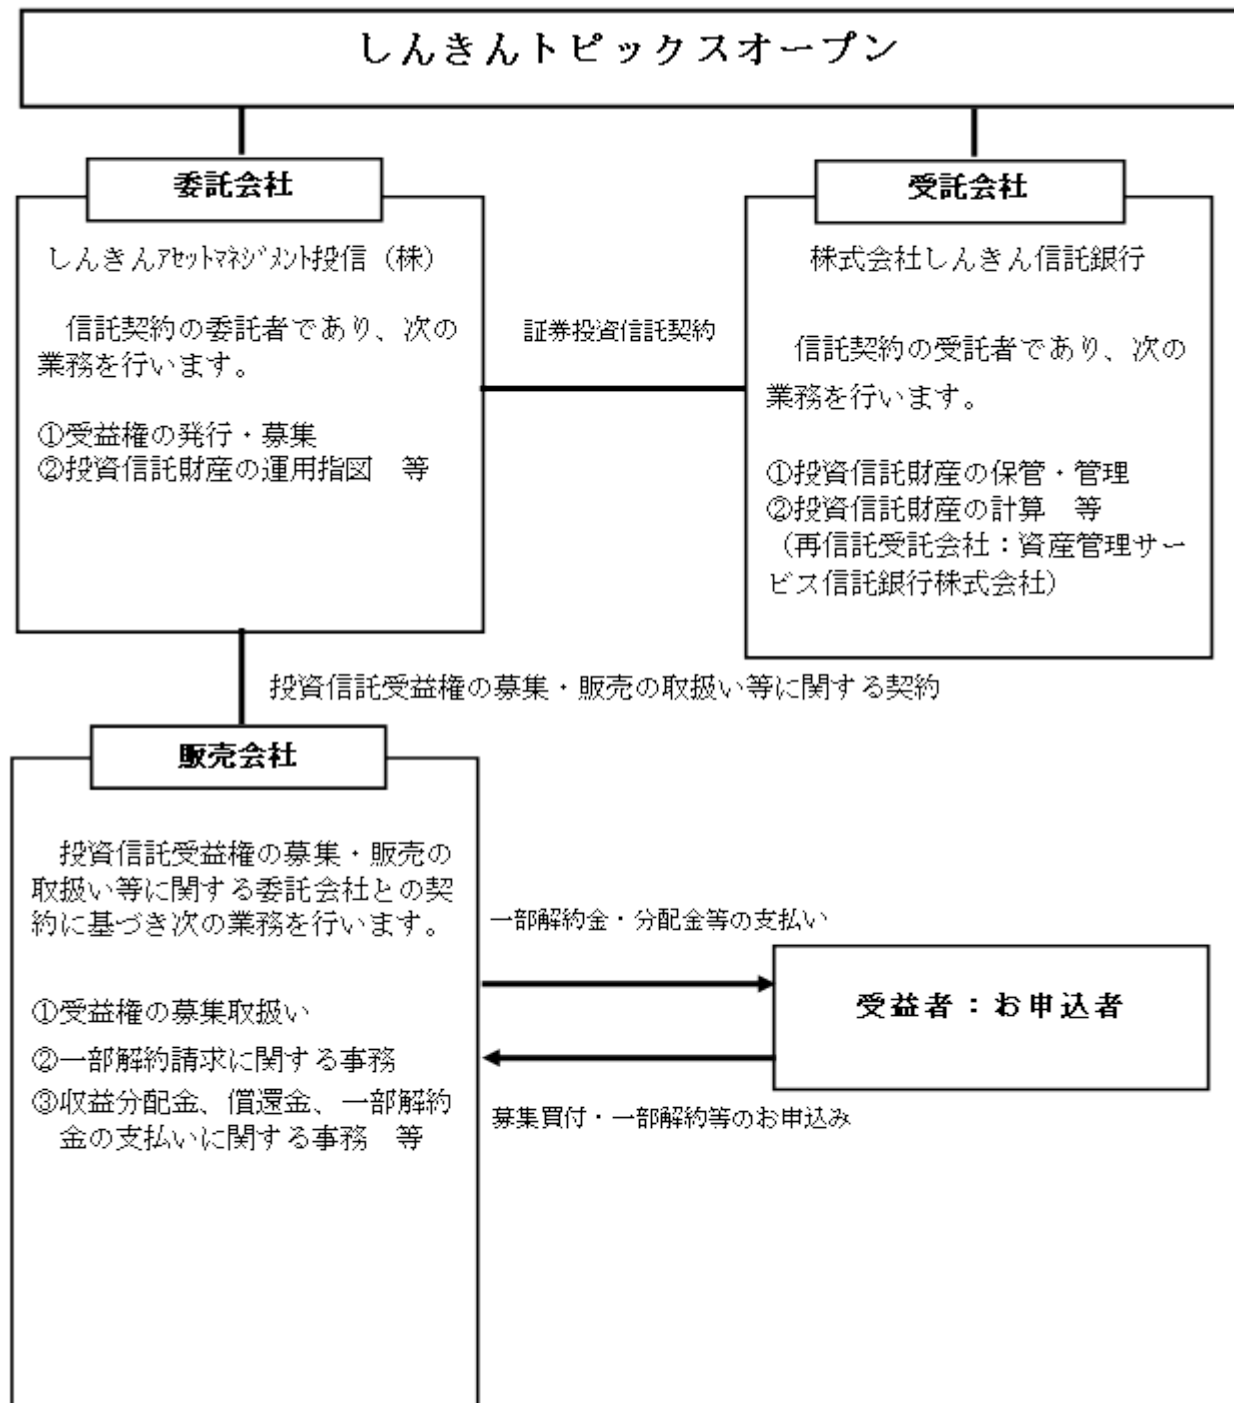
しんきんトピックスオープン

委託会社

しんきんｱｾｯﾄﾏﾈｼﾞﾒﾝﾄ投信（株）

信託契約の委託者であり、次の業務を行います。

①受益権の発行・募集
②投資信託財産の運用指図　等

証券投資信託契約

受託会社

株式会社しんきん信託銀行

信託契約の受託者であり、次の業務を行います。

①投資信託財産の保管・管理
②投資信託財産の計算　等
（再信託受託会社：資産管理サービス信託銀行株式会社）

投資信託受益権の募集・販売の取扱い等に関する契約

販売会社

投資信託受益権の募集・販売の取扱い等に関する委託会社との契約に基づき次の業務を行います。

①受益権の募集取扱い
②一部解約請求に関する事務
③収益分配金、償還金、一部解約金の支払いに関する事務　等

一部解約金・分配金等の支払い

受益者：お申込者

募集買付・一部解約等のお申込み